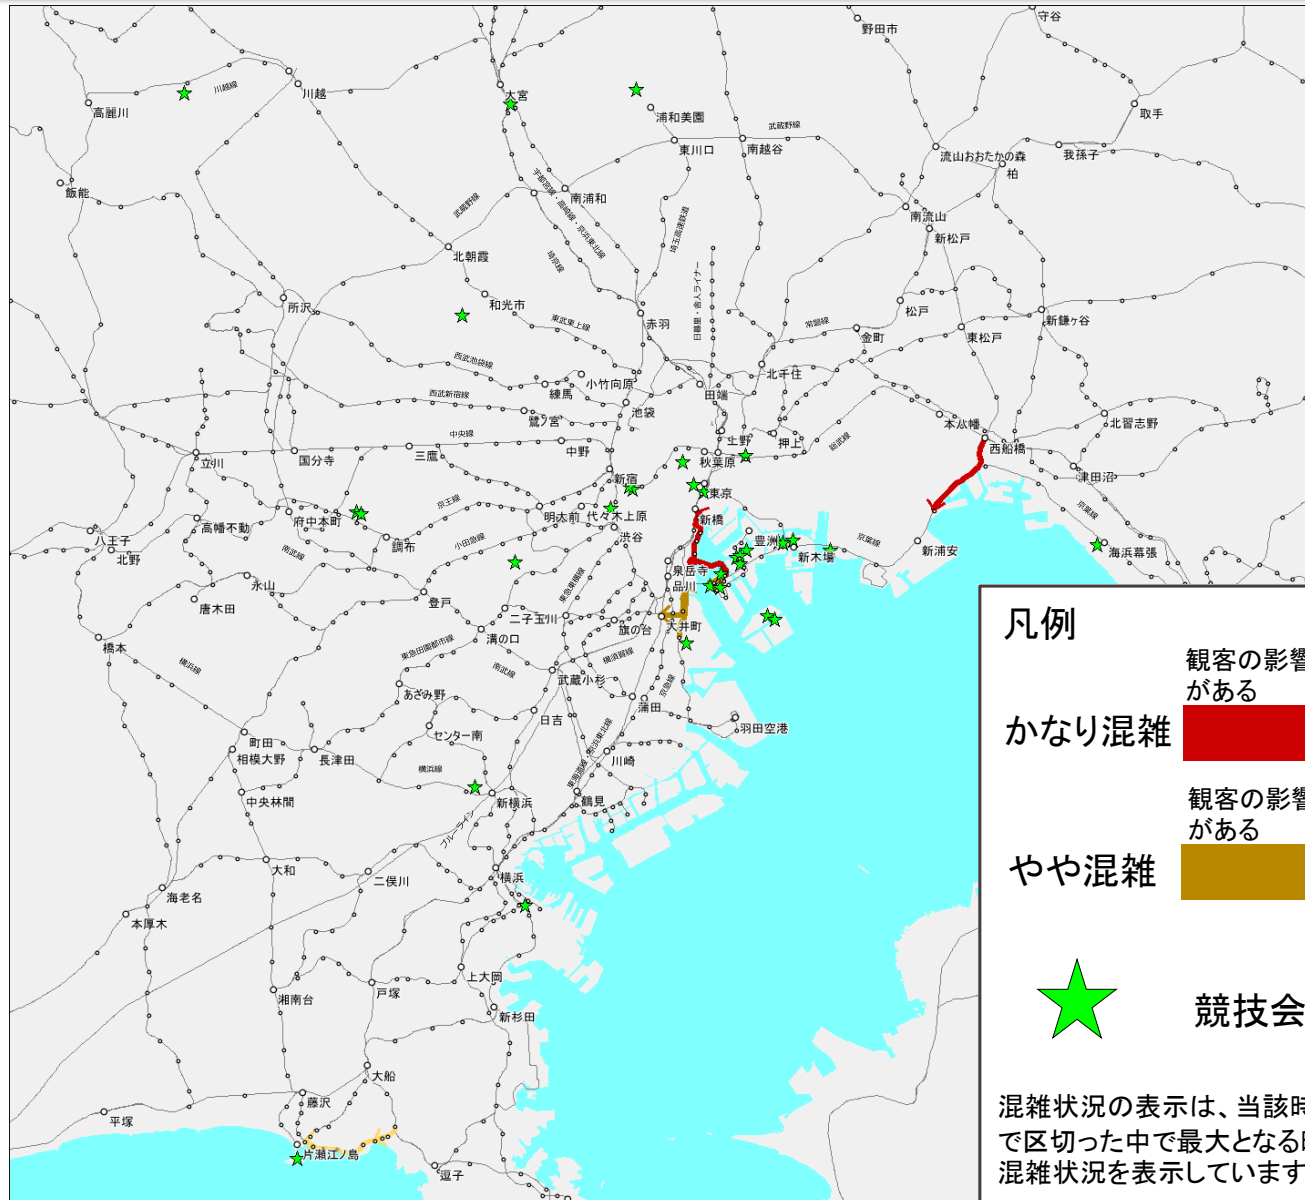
守谷
野田市
高麗川
川越線
川越
大宮
浦和美園
武蔵野線
取手
東川口
南越谷
流山おおたかの森
我孫子
柏
飯能
南浦和
南流山
新松戸
北朝霞
和光市
所沢
松戸
赤羽
新鎌ケ谷
金町
東松戸
北千住
小竹向原
練馬
池袋
田端
本八幡
北習志野
鷺ノ宮
上野
押上
西船橋
中野
三鷹
国分寺
立川
秋葉原
津田沼
新宿
東京
高幡不動
府中本町
明大前
代々木上原
新橋
八王子
調布
北野
渋谷
豊洲
海浜幕張
新浦安
新木場
永山
泉岳寺
品川
唐木田
登戸
二子玉川
旗の台
大井町
溝の口
橋本
武蔵小杉
あざみ野
蒲田
日吉
羽田空港
センター南
町田
相模大野
長津田
川崎
中央林間
鶴見
新横浜
大和
海老名
二俣川
横浜
本厚木
上大岡
湘南台
戸塚
新杉田
大船
藤沢
平塚
片瀬江ノ島
逗子
凡例
観客の影響
がある
かなり混雑
観客の影響
がある
やや混雑
競技会
混雑状況の表示は、当該時
で区切った中で最大となる
混雑状況を表示しています